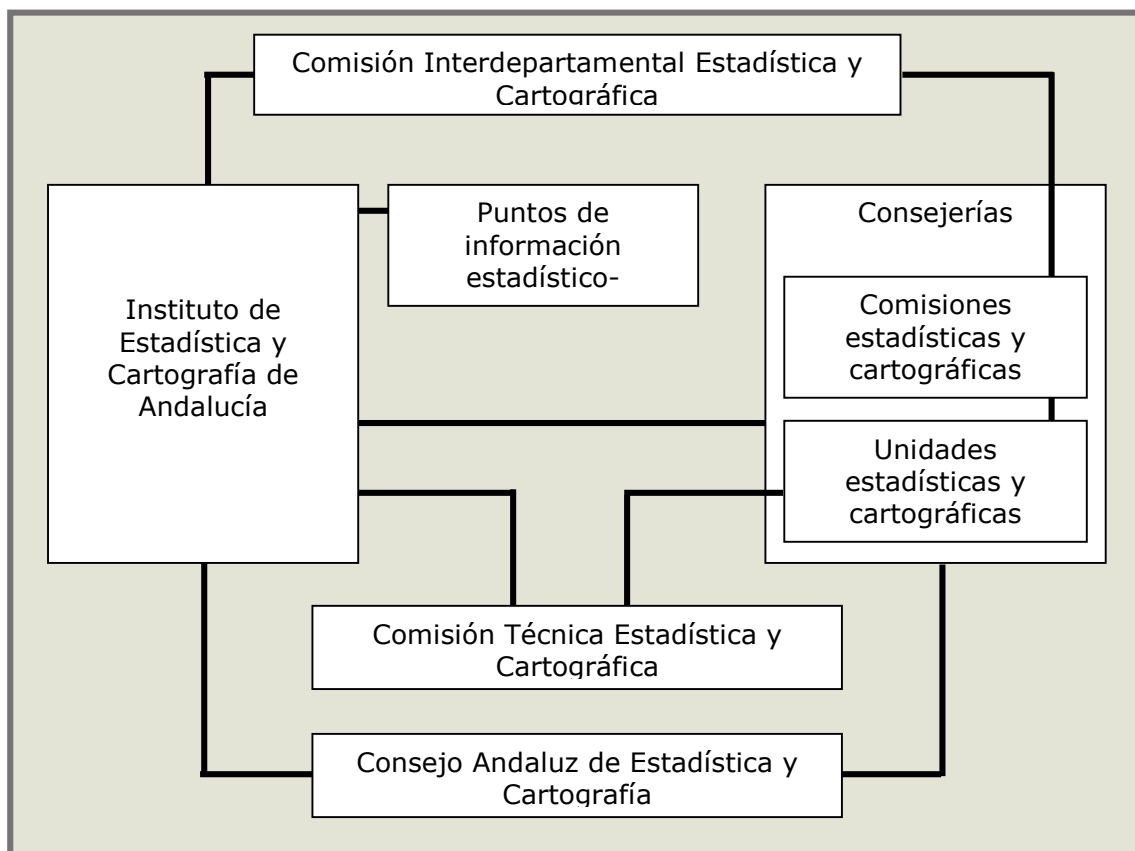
Comisión Interdepartamental Estadística y Cartográfica

Instituto de Estadística y Cartografía de Andalucía

Puntos de información estadístico-

Consejerías

Comisiones estadísticas y cartográficas

Unidades estadísticas y cartográficas

Comisión Técnica Estadística y Cartográfica

Consejo Andaluz de Estadística y Cartografía